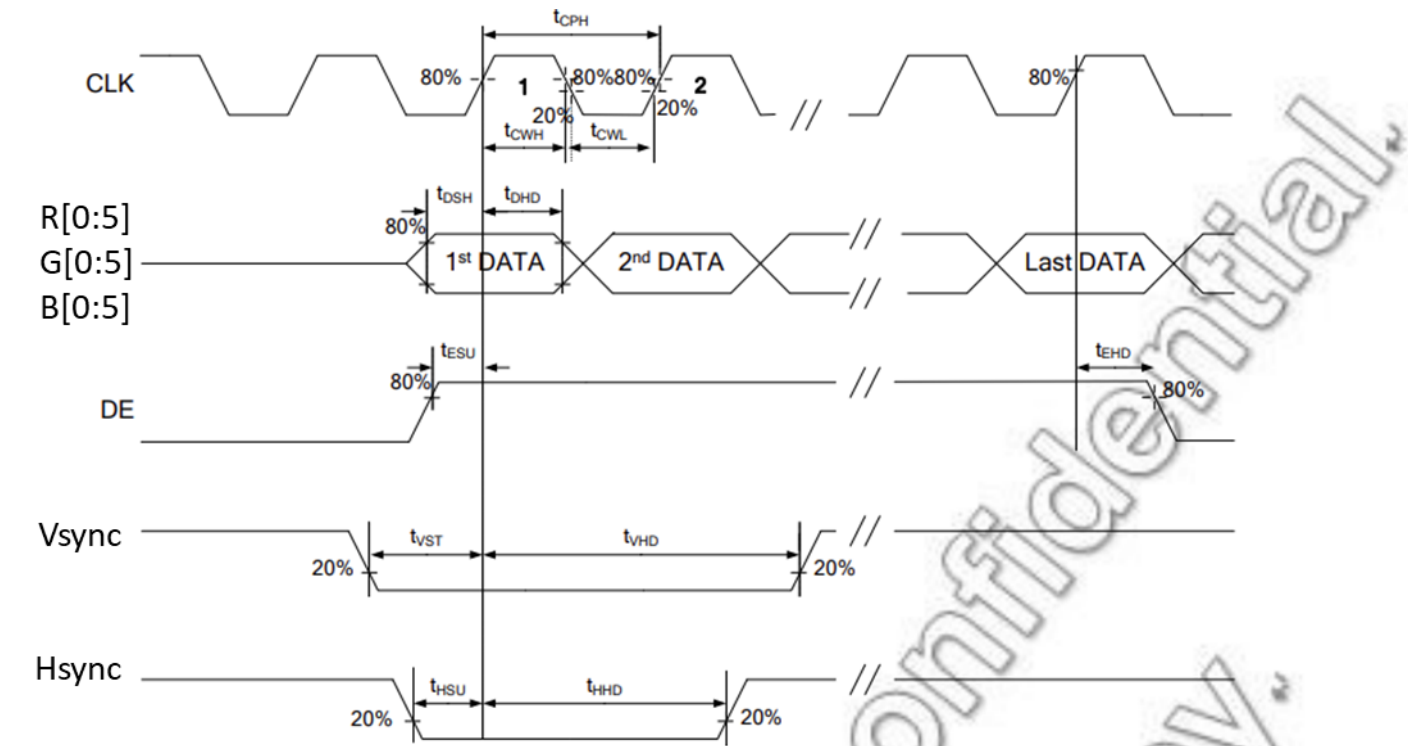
$t_{CPH}$

CLK

80%

1

80%

80%

2

80%

20%

20%

$t_{CWH}$

$t_{CWL}$

$t_{DSH}$

$t_{DHD}$

R[0:5]

G[0:5]

B[0:5]

80%

1st DATA

2nd DATA

Last DATA

$t_{ESU}$

$t_{EHD}$

80%

DE

80%

Vsync

$t_{VST}$

$t_{VHD}$

20%

20%

Hsync

$t_{HSU}$

$t_{HHD}$

20%

20%

Confidential.